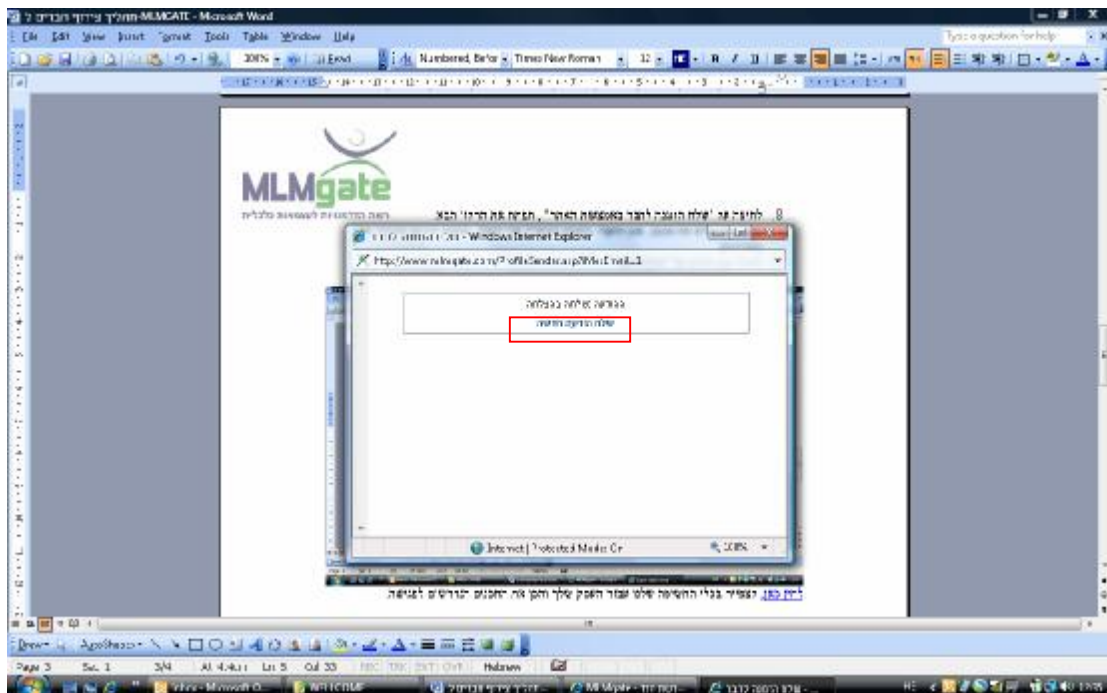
תהליך צירוף חברים 2-MLMGATE - Microsoft Word
File Edit View Insert Format Tools Table Window Help
Type a question for help
100% Read
Numbered, Befor Times New Roman 12
MLMgate
רשת המדנים לעסקים מקוונים
8. לחיצה על "שלח הודעה לחבר באמצעות האתר", תפתח את החלון הבא
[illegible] - Windows Internet Explorer
http://www.mlmgate.com/ProfileSendmsg.asp?MsgEmail=1
ההודעה נשלחה בהצלחה
שלח הודעה חדשה
Internet | Protected Mode: On
100%
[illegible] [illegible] בכלי החשיפה שלנו עבור העסק שלך והפך את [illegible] לגישה.
Draw AutoShapes
Page 3 Sec 1 3/4 At 4.4cm Ln 5 Col 33 REC TRK EXT OVR Hebrew
Inbox - Microsoft O... WELCOME תהליך צירוף חברים... MLMgate - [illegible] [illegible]
HE 17:05